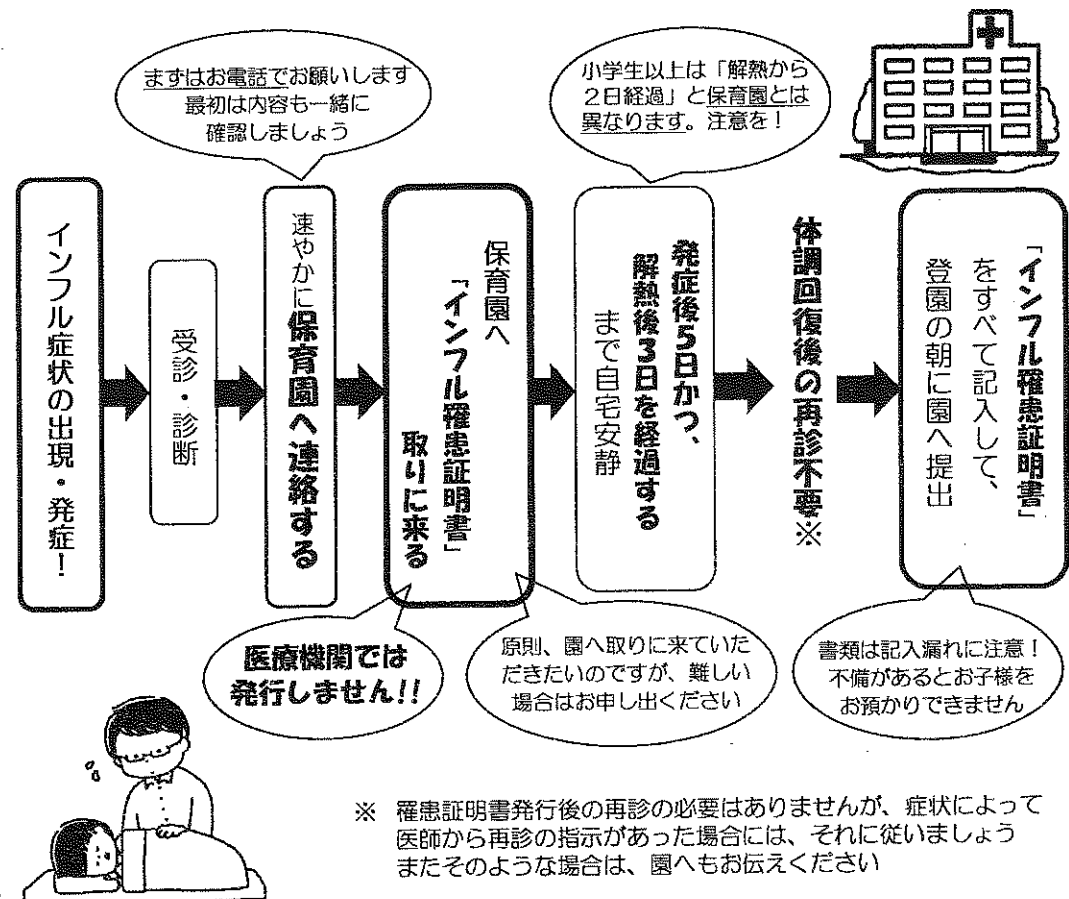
まずはお電話でお願いします
最初は内容も一緒に
確認しましょう

小学生以上は「解熱から2日経過」と保育園とは異なります。注意を！

インフル症状の出現・発症！

受診・診断

速やかに保育園へ連絡する

保育園へ
「インフル罹患証明書」
取りに来る

発症後5日かつ、
解熱後3日を経過する
まで自宅安静

体調回復後の再診不要※

「インフル罹患証明書」
をすべて記入して、
登園の朝に園へ提出

医療機関では
発行しません!!

原則、園へ取りに来ていただきたいのですが、難しい場合はお申し出ください

書類は記入漏れに注意！
不備があるとお子様をお預かりできません

※ 罹患証明書発行後の再診の必要はありませんが、症状によって医師から再診の指示があった場合には、それに従いましょう
またそのような場合は、園へもお伝えください